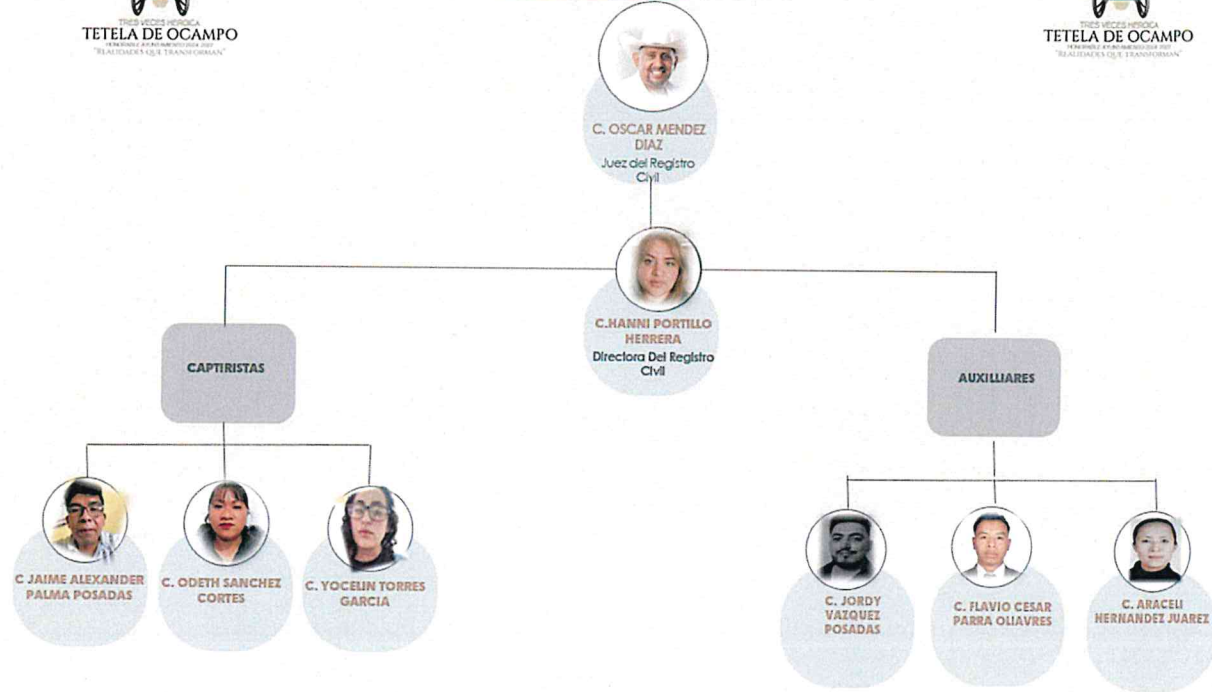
TRES VECES HEROICA
TETELA DE OCAMPO
HONORABLE AYUNTAMIENTO 2024-2027
"REALIDADES QUE TRANSFORMAN"

TRES VECES HEROICA
TETELA DE OCAMPO
HONORABLE AYUNTAMIENTO 2024-2027
"REALIDADES QUE TRANSFORMAN"

C. OSCAR MENDEZ DIAZ
Juez del Registro Civil

C.HANNI PORTILLO HERRERA
Directora Del Registro Civil

CAPTIRISTAS

AUXILLIARES

C JAIME ALEXANDER PALMA POSADAS

C. ODETH SANCHEZ CORTES

C. YOCELIN TORRES GARCIA

C. JORDY VAZQUEZ POSADAS

C. FLAVIO CESAR PARRA OLIAVRES

C. ARACELI HERNANDEZ JUAREZ